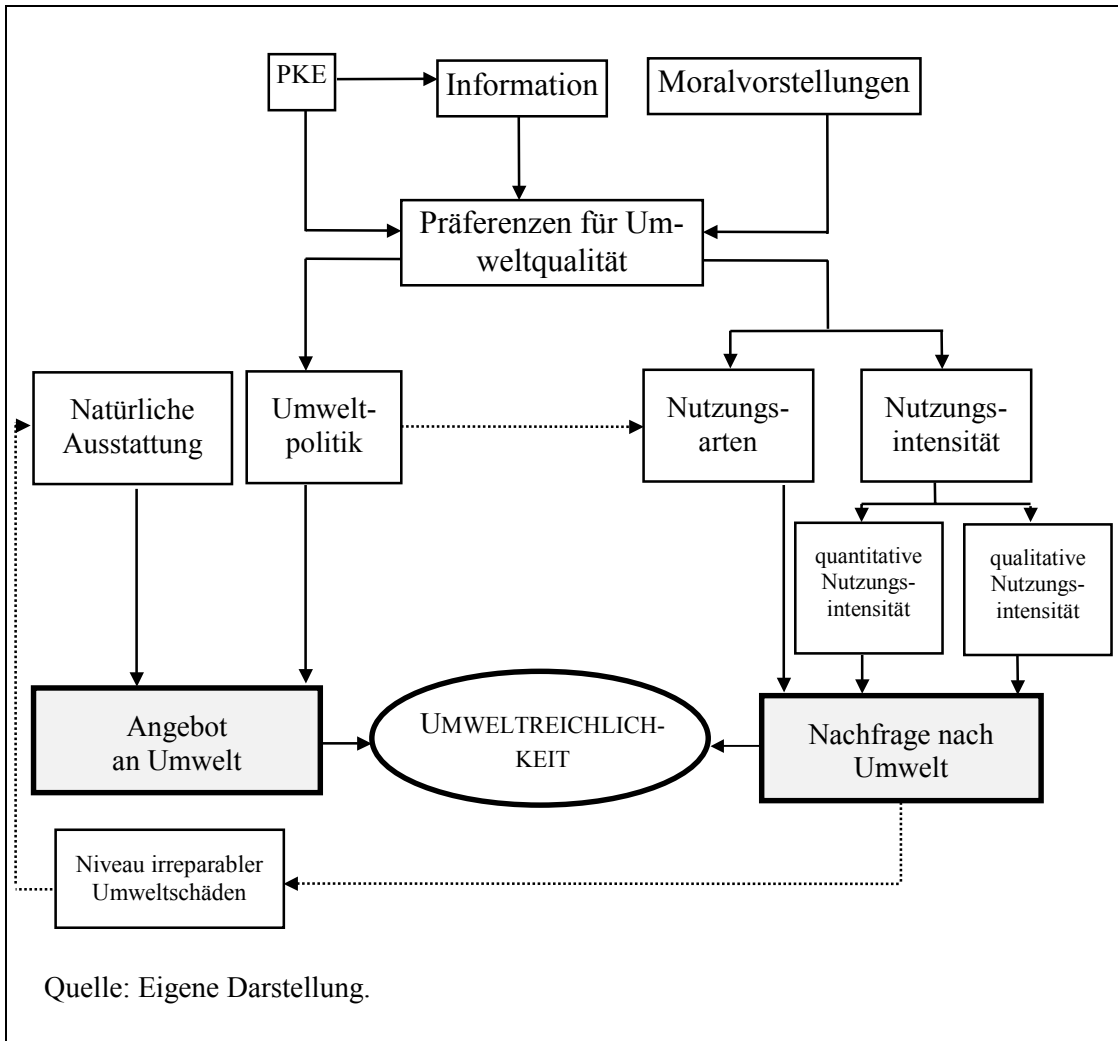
PKE

Information

Moralvorstellungen

Präferenzen für Umweltqualität

Natürliche Ausstattung

Umweltpolitik

Nutzungsarten

Nutzungsintensität

quantitative Nutzungsintensität

qualitative Nutzungsintensität

Angebot an Umwelt

UMWELTREICHLICHKEIT

Nachfrage nach Umwelt

Niveau irreparabler Umweltschäden

Quelle: Eigene Darstellung.